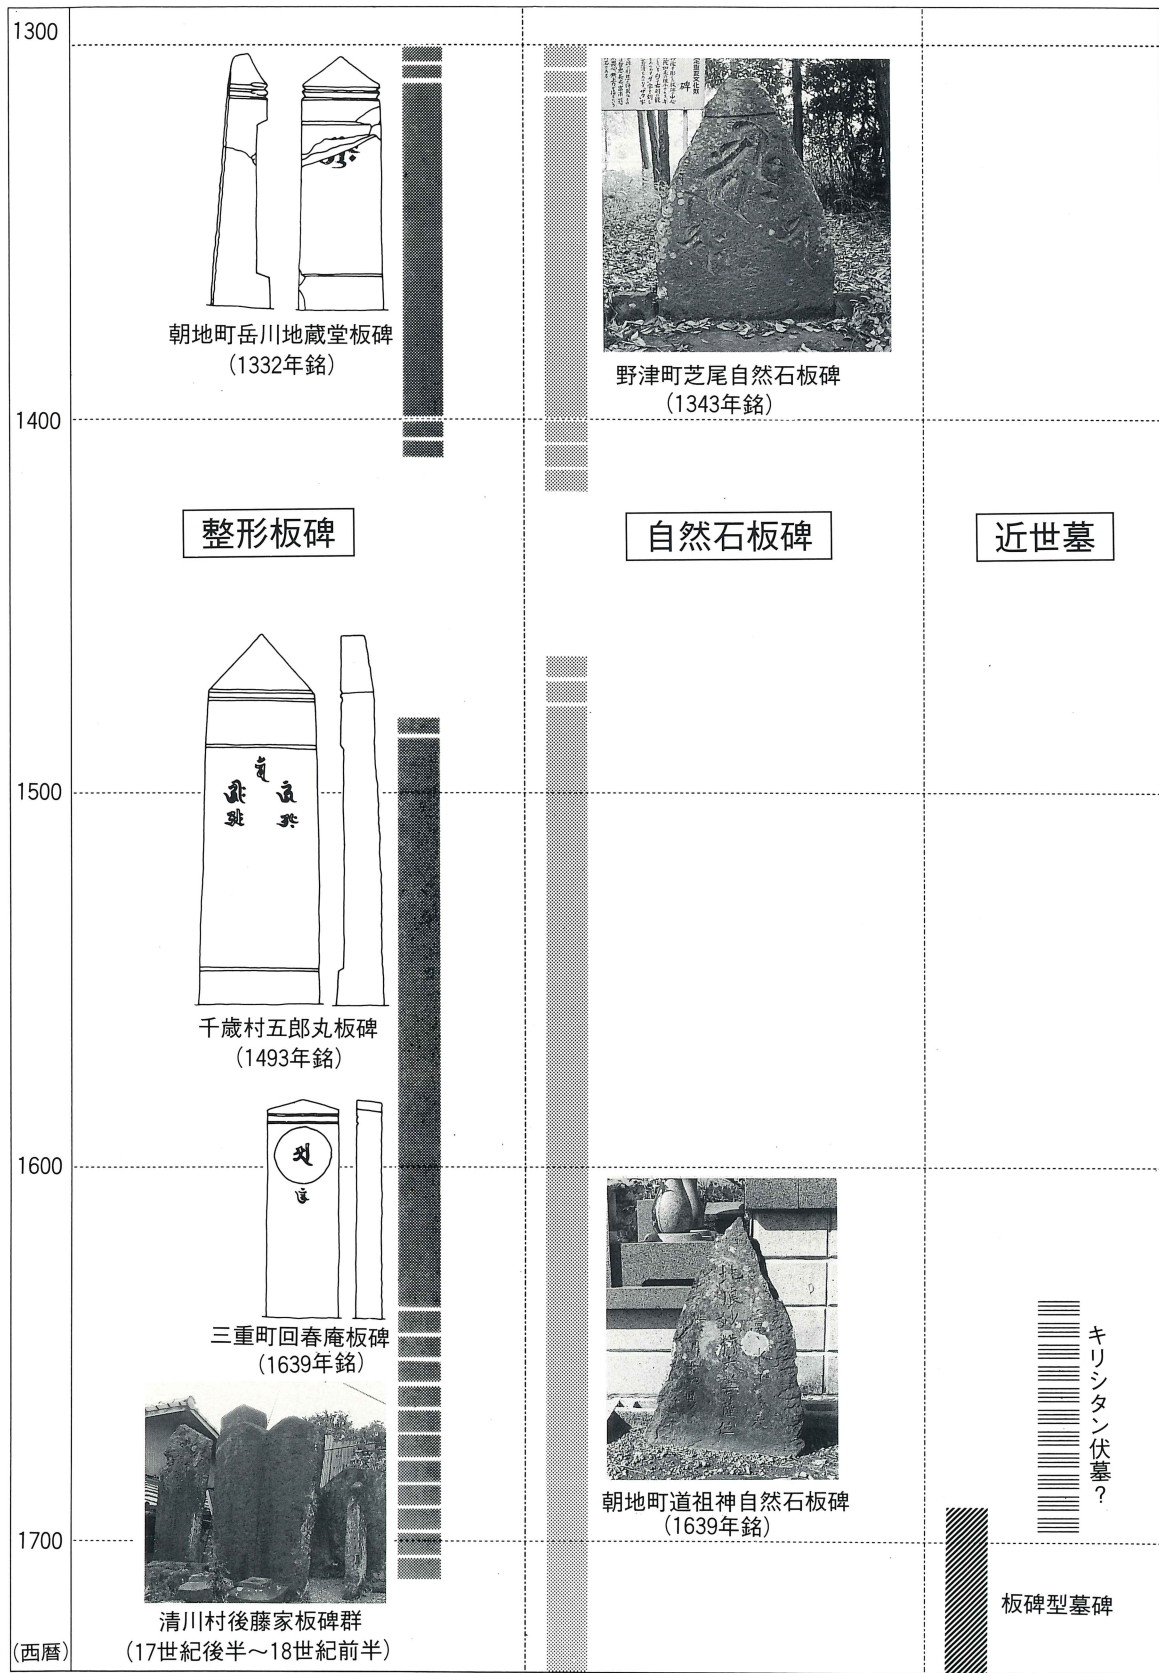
1300

朝地町岳川地蔵堂板碑
(1332年銘)

野津町芝尾自然石板碑
(1343年銘)

1400

整形板碑

自然石板碑

近世墓

1500

千歳村五郎丸板碑
(1493年銘)

1600

三重町回春庵板碑
(1639年銘)

朝地町道祖神自然石板碑
(1639年銘)

キリシタン伏墓?

1700

清川村後藤家板碑群
(17世紀後半〜18世紀前半)

板碑型墓碑

(西暦)